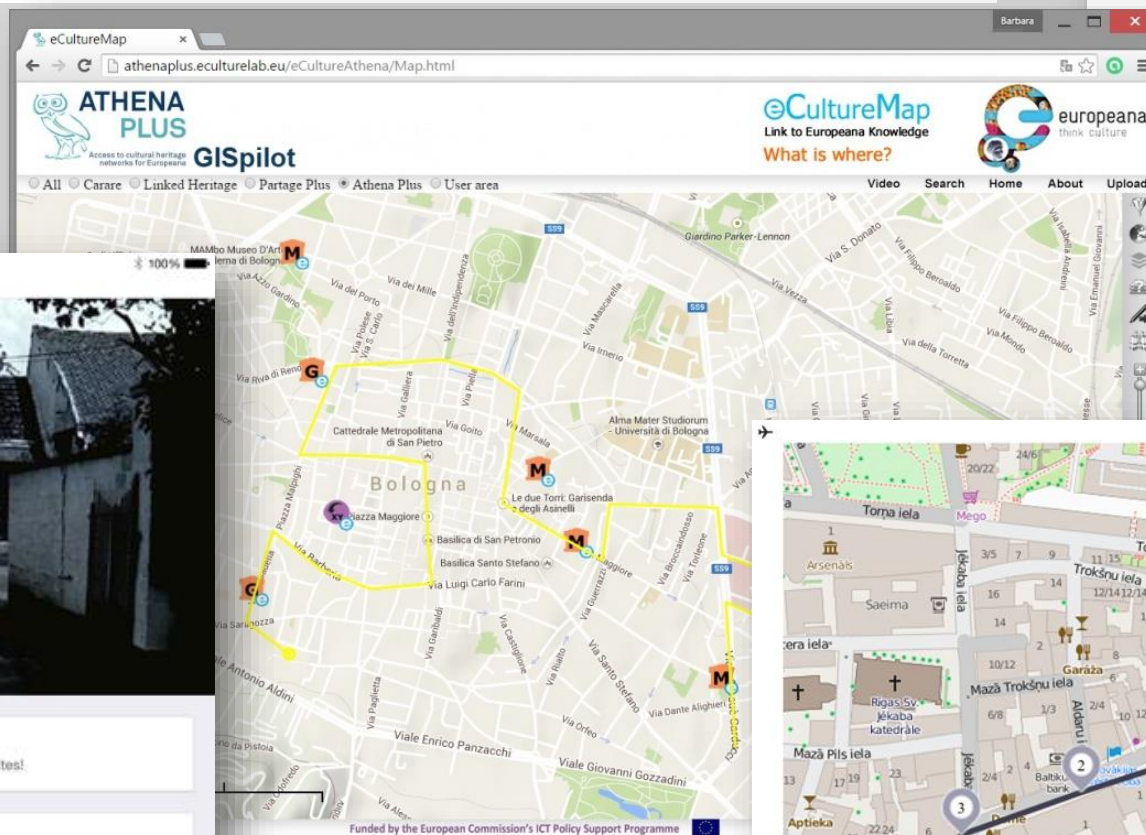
eCultureMap ×

Barbara

athenaplus.eculturelab.eu/eCultureAthena/Map.html

ATHENA PLUS
Access to cultural heritage networks for Europeana
GISpilot

eCultureMap
Link to Europeana Knowledge
What is where?

europeana
think culture

All Carare Linked Heritage Partage Plus Athena Plus User area

Video Search Home About Upload

100%

MAMbo Museo D'Arte Moderna di Bologna
Giardino Parker-Lennon
Via S. Donato
Via del Porto
Via dei Mille
Via dell'Indipendenza
Via Mascarella
Via Filippo Beroaldo
Via Vezza
Via Irnerio
Via Libia
Via Mondo
Via della Torretta
Via Riva di Reno
Via Galliera
Via Piella
Via Marsala
Alma Mater Studiorum - Università di Bologna
Cattedrale Metropolitana di San Pietro
Via Goito
Bologna
Le due Torri: Garisenda e degli Asinelli
Piazza Maggiore
Basilica di San Petronio
Basilica Santo Stefano
Via Luigi Carlo Farini
Via Barberia
Piazza Malpighi
Via Saragozza
Via Antonio Aldini
Via Guerrazzi
Via Castiglione
Via Rialto
Via Santo Stefano
Via Orfeo
Via Dante Alighieri
Via Garibaldi
Via Paglietta
Viale Enrico Panzacchi
Viale Giovanni Gozzadini
Funded by the European Commission's ICT Policy Support Programme

tes!

Torņa iela
Mego
Arsenāls
Saeima
Jēkaba iela
Trokšņu iela
Mazā Trokšņu iela
Rīgas Sv. Jēkaba katedrāle
Mazā Pils iela
Garāža
Aldaru
Aptieka
Balbiku bank
Dome